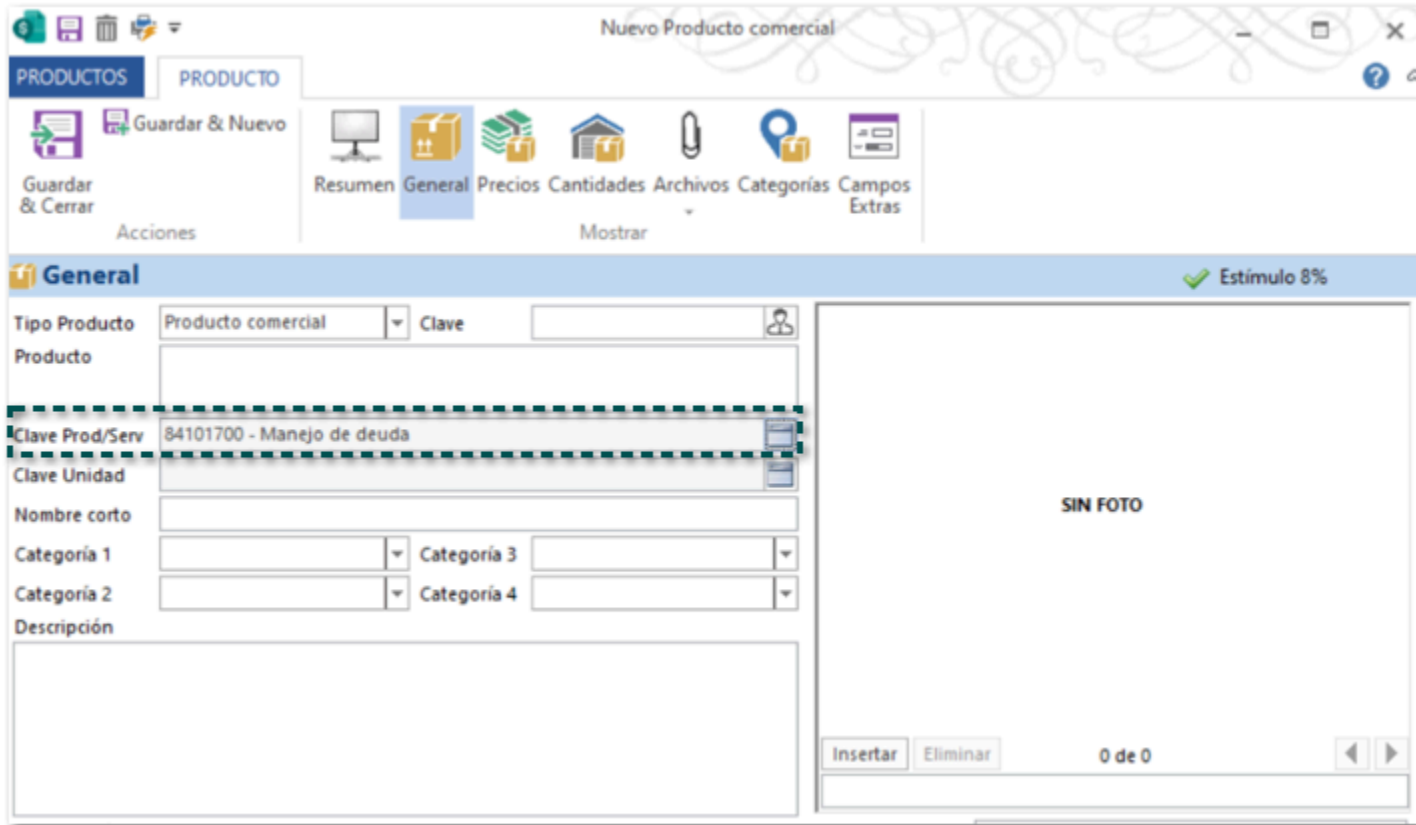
Nuevo Producto comercial

PRODUCTOS PRODUCTO

Guardar & Cerrar
Guardar & Nuevo
Acciones

Resumen General Precios Cantidades Archivos Categorías Campos Extras
Mostrar

General
Estímulo 8%

Tipo Producto Producto comercial
Clave
Producto
Clave Prod/Serv 84101700 - Manejo de deuda
Clave Unidad
Nombre corto
Categoría 1
Categoría 3
Categoría 2
Categoría 4
Descripción

SIN FOTO

Insertar Eliminar 0 de 0